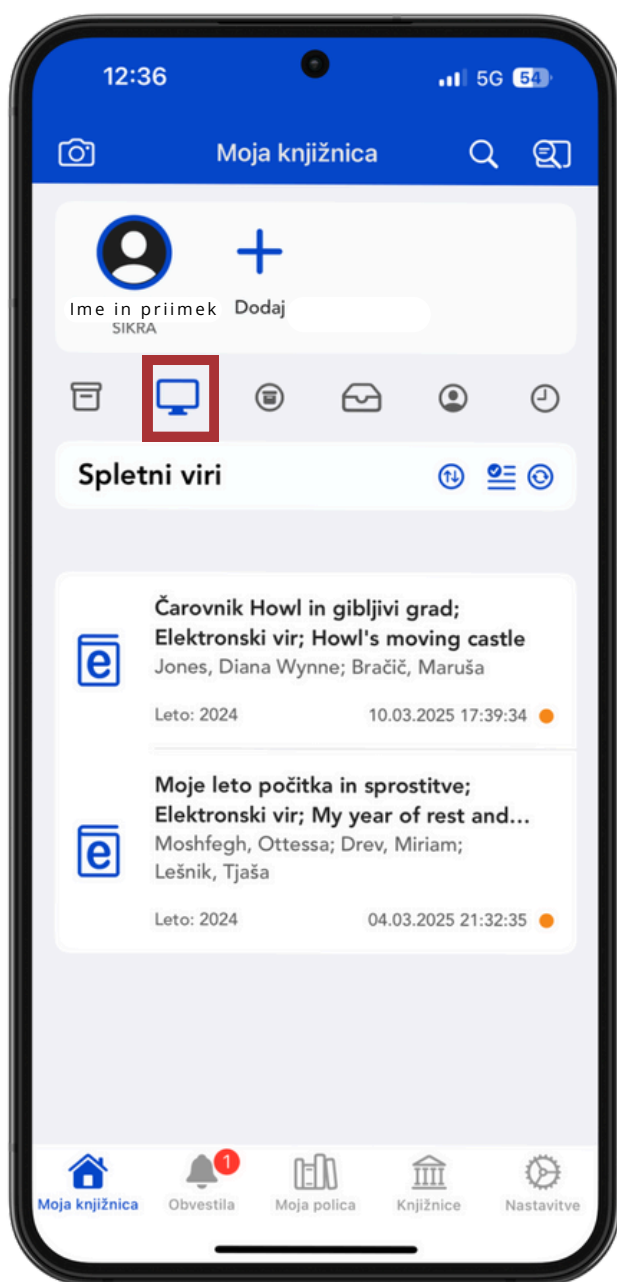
12:36
5G 54

Moja knjižnica

Ime in priimek
SIKRA
Dodaj

Spletni viri

Čarovnik Howl in gibljivi grad; Elektronski vir; Howl's moving castle
Jones, Diana Wynne; Bračič, Maruša
Leto: 2024
10.03.2025 17:39:34

Moje leto počitka in sprostitve; Elektronski vir; My year of rest and...
Moshfegh, Ottessa; Drev, Miriam; Lešnik, Tjaša
Leto: 2024
04.03.2025 21:32:35

Moja knjižnica
1
Obvestila
Moja polica
Knjižnice
Nastavitve